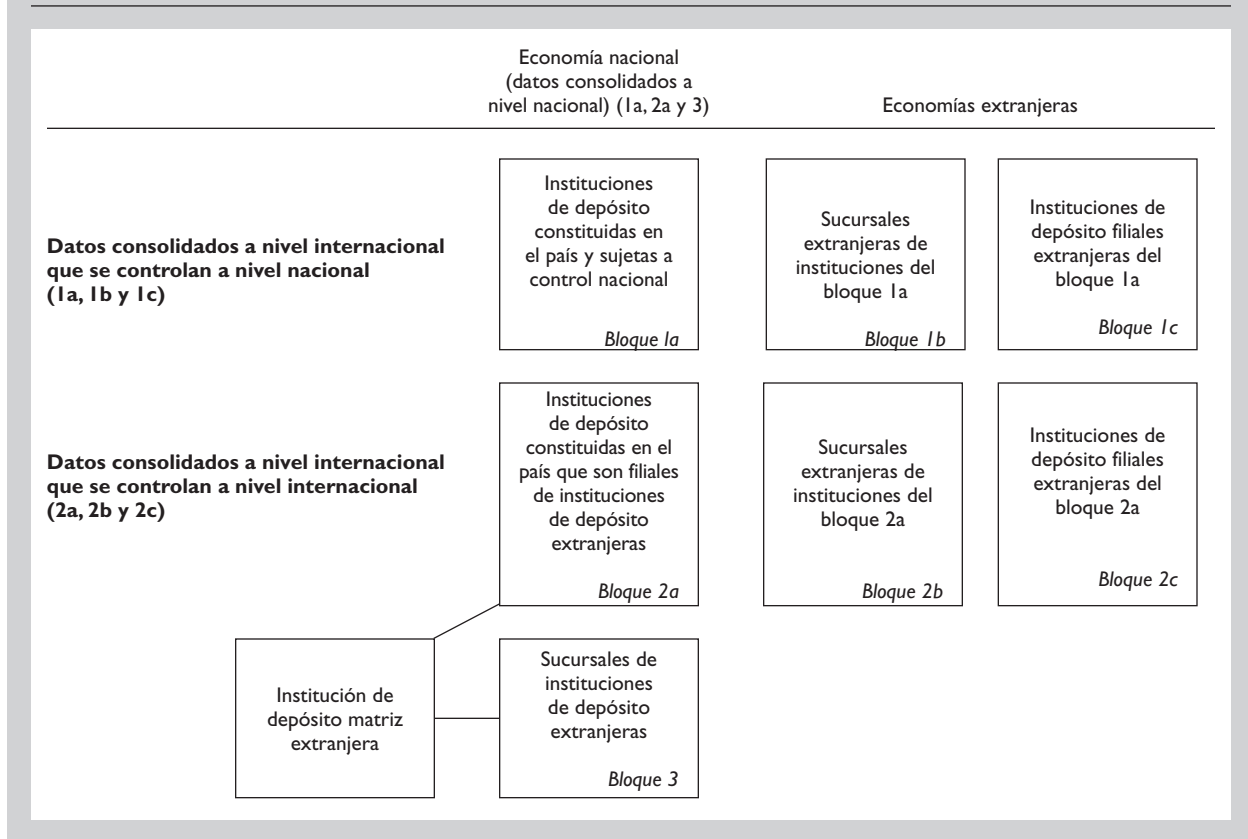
Economía nacional (datos consolidados a nivel nacional) (1a, 2a y 3)

Economías extranjeras

Datos consolidados a nivel internacional que se controlan a nivel nacional (1a, 1b y 1c)

Instituciones de depósito constituidas en el país y sujetas a control nacional

Bloque 1a

Sucursales extranjeras de instituciones del bloque 1a

Bloque 1b

Instituciones de depósito filiales extranjeras del bloque 1a

Bloque 1c

Datos consolidados a nivel internacional que se controlan a nivel internacional (2a, 2b y 2c)

Instituciones de depósito constituidas en el país que son filiales de instituciones de depósito extranjeras

Bloque 2a

Sucursales extranjeras de instituciones del bloque 2a

Bloque 2b

Instituciones de depósito filiales extranjeras del bloque 2a

Bloque 2c

Institución de depósito matriz extranjera

Sucursales de instituciones de depósito extranjeras

Bloque 3